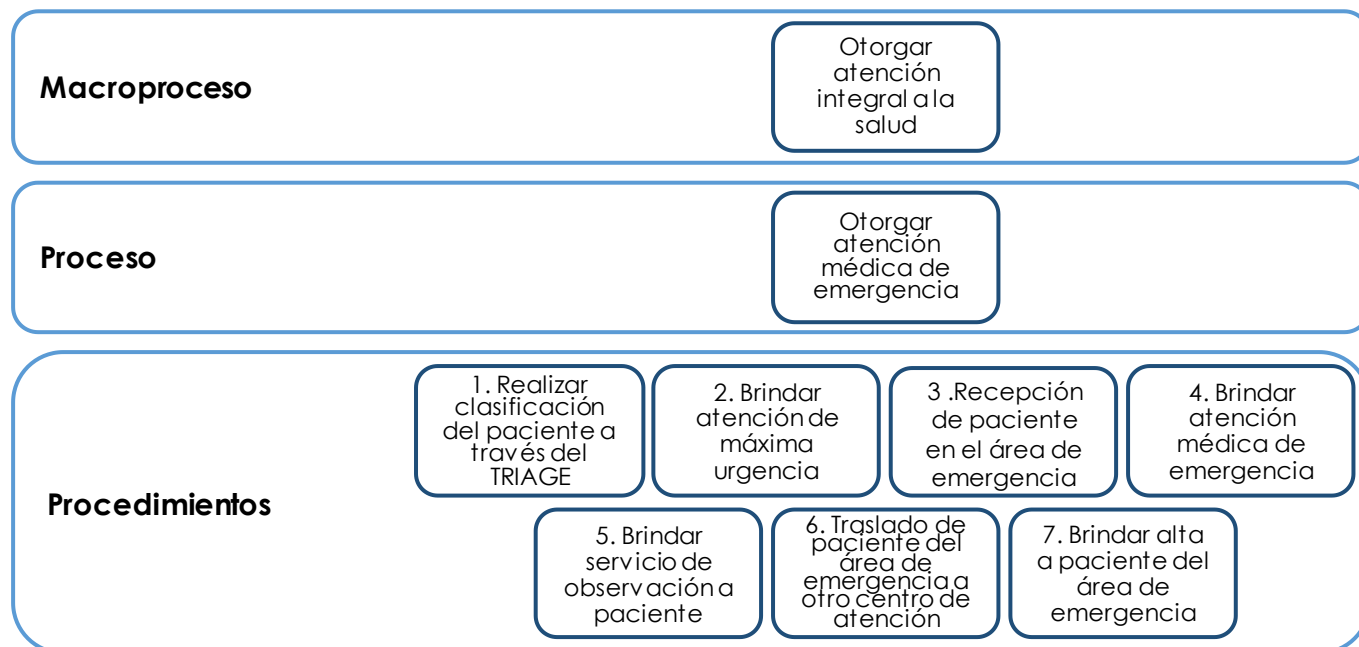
Macroproceso

Otorgar atención integral a la salud

Proceso

Otorgar atención médica de emergencia

Procedimientos

1. Realizar clasificación del paciente a través del TRIAGE

2. Brindar atención de máxima urgencia

3 .Recepción de paciente en el área de emergencia

4. Brindar atención médica de emergencia

5. Brindar servicio de observación a paciente

6. Traslado de paciente del área de emergencia a otro centro de atención

7. Brindar alta a paciente del área de emergencia